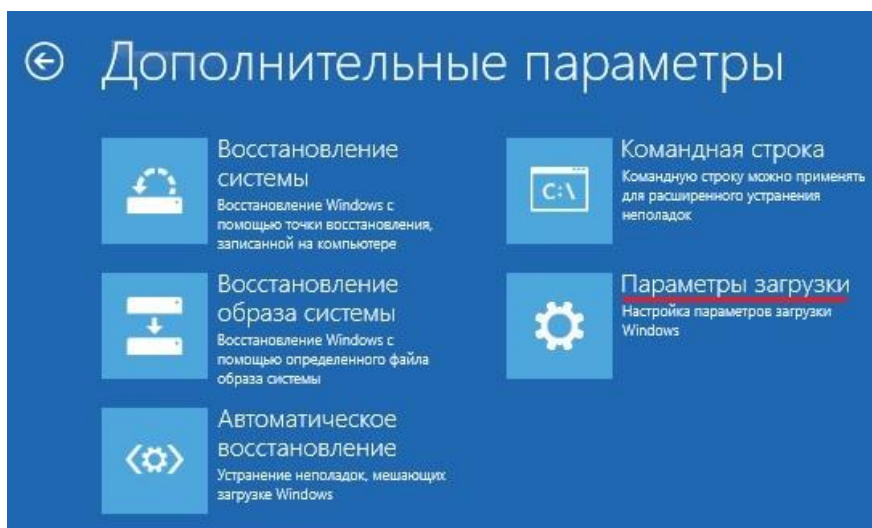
Дополнительные параметры

Восстановление системы
Восстановление Windows с помощью точки восстановления, записанной на компьютере

Восстановление образа системы
Восстановление Windows с помощью определенного файла образа системы

Автоматическое восстановление
Устранение неполадок, мешающих загрузке Windows

C:\

Командная строка
Командную строку можно применять для расширенного устранения неполадок

Параметры загрузки
Настройка параметров загрузки Windows